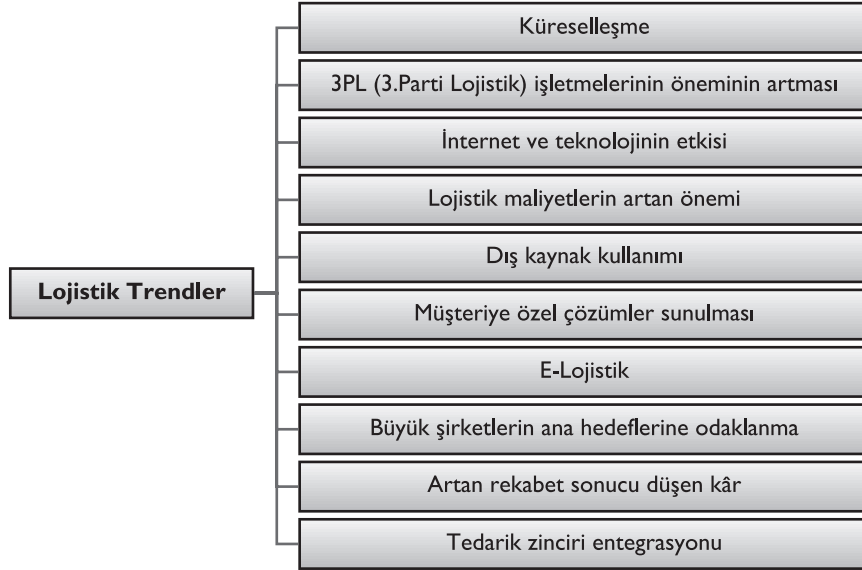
Lojistik Trendler

Küreselleşme

3PL (3.Parti Lojistik) işletmelerinin öneminin artması

İnternet ve teknolojinin etkisi

Lojistik maliyetlerin artan önemi

Dış kaynak kullanımı

Müşteriye özel çözümler sunulması

E-Lojistik

Büyük şirketlerin ana hedeflerine odaklanma

Artan rekabet sonucu düşen kâr

Tedarik zinciri entegrasyonu